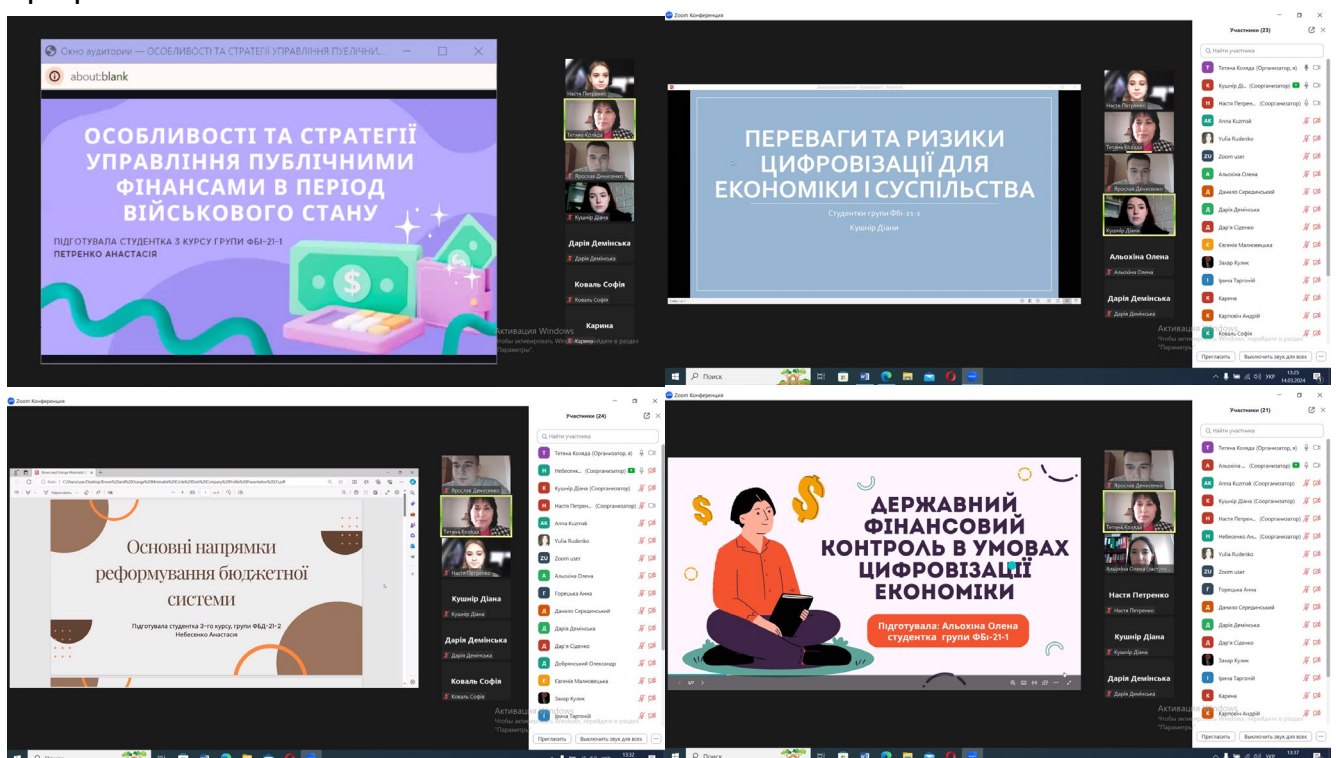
Окно аудитории — ОСОБЛИВОСТІ ТА СТРАТЕГІЇ УПРАВЛІННЯ ПУБЛІЧНИ...

about:blank

ОСОБЛИВОСТІ ТА СТРАТЕГІЇ УПРАВЛІННЯ ПУБЛІЧНИМИ ФІНАНСАМИ В ПЕРІОД ВІЙСЬКОВОГО СТАНУ

ПІДГОТУВАЛА СТУДЕНТКА 3 КУРСУ ГРУПИ ФБІ-21-1
ПЕТРЕНКО АНАСТАСІЯ

Настя Петренко
Тетяна Коляда
Ярослав Демінсько
Кушнір Діана
Дарія Демінська
Дарія Демінська
Коваль Софія
Коваль Софія
Карина
Карина

Активация Windows
Чтобы активировать Windows, перейдите в раздел "Параметры".

Zoom Конференция

ПЕРЕВАГИ ТА РИЗИКИ ЦИФРОВІЗАЦІЇ ДЛЯ ЕКОНОМІКИ І СУСПІЛЬСТВА

Студентки групи ФБі-21-1
Кушнір Діани

Настя Петренко
Тетяна Коляда
Ярослав Демінсько
Кушнір Діана
Альохіна Олена
Альохіна Олена
Дарія Демінська
Дарія Демінська

Участники (23)
Найти участника
Тетяна Коляда (Организатор, я)
Кушнір Ді... (Соорганизатор)
Настя Петрен... (Соорганизатор)
Anna Kuzmak
Yulia Rudenko
Zoom user
Альохіна Олена
Данило Середенський
Дарія Демінська
Дар'я Сіденко
Евгенія Малиновецька
Захар Кулик
Ірина Тарголій
Карина
Карповіч Андрій
Коваль Софія

Активация Windows
Чтобы активировать Windows, перейдите в раздел "Параметры".
Пригласить
Выключить звук для всех

Поиск
13:25
14.03.2024
УКР

Zoom Конференция

Основні напрямки реформування бюджетної системи

Підготувала студентка 3-го курсу, групи ФБД-21-2
Небесенко Анастасія

Ярослав Демінсько
Тетяна Коляда
Настя Петренко
Кушнір Діана
Кушнір Діана
Дарія Демінська
Дарія Демінська
Коваль Софія
Коваль Софія

Участники (24)
Найти участника
Тетяна Коляда (Организатор, я)
Небесенко... (Соорганизатор)
Кушнір Діана (Соорганизатор)
Настя Петрен... (Соорганизатор)
Anna Kuzmak
Yulia Rudenko
Zoom user
Альохіна Олена
Горецька Анна
Данило Середенський
Дарія Демінська
Дар'я Сіденко
Добрянський Олександр
Евгенія Малиновецька
Захар Кулик
Ірина Тарголій

Активация Windows
Чтобы активировать Windows, перейдите в раздел "Параметры".
Пригласить
Выключить звук для всех
13:32

Zoom Конференция

ДЕРЖАВНИЙ ФІНАНСОВИЙ КОНТРОЛЬ В УМОВАХ ЦИФРОВІЗАЦІЇ ЕКОНОМІКИ

Підготувала: Альохіна Олена
студентка групи ФБі-21-1

Тетяна Коляда
Альохіна Олена (экстрн...)
Настя Петренко
Настя Петренко
Кушнір Діана
Кушнір Діана
Дарія Демінська
Дарія Демінська

Участники (21)
Найти участника
Тетяна Коляда (Организатор, я)
Альохіна ... (Соорганизатор)
Anna Kuzmak (Соорганизатор)
Кушнір Діана (Соорганизатор)
Настя Петрен... (Соорганизатор)
Небесенко Ан... (Соорганизатор)
Yulia Rudenko
Zoom user
Горецька Анна
Данило Середенський
Дарія Демінська
Дар'я Сіденко
Захар Кулик
Ірина Тарголій
Карина
Карповіч Андрій

Активация Windows
Чтобы активировать Windows, перейдите в раздел "Параметры".
Пригласить
Выключить звук для всех

Поиск
13:37
УКР